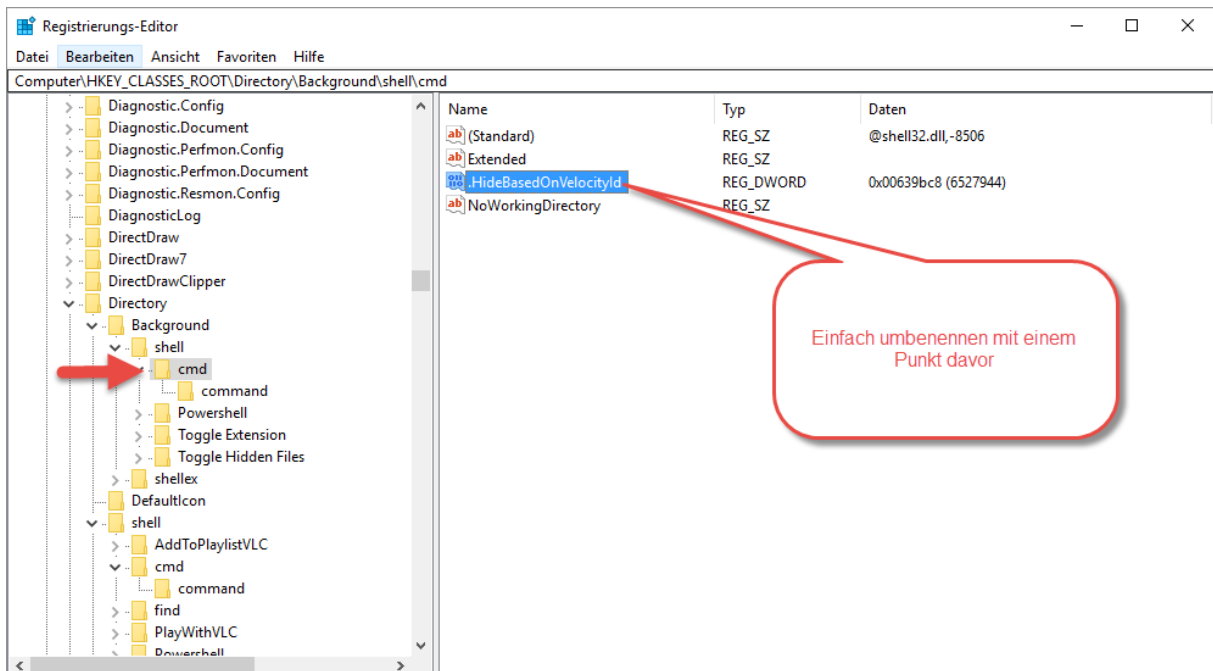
Registrierungs-Editor

Datei Bearbeiten Ansicht Favoriten Hilfe

Computer\HKEY_CLASSES_ROOT\Directory\Background\shell\cmd

Diagnostic.Config
Diagnostic.Document
Diagnostic.Perfmon.Config
Diagnostic.Perfmon.Document
Diagnostic.Resmon.Config
DiagnosticLog
DirectDraw
DirectDraw7
DirectDrawClipper
Directory
Background
shell
cmd
command
Powershell
Toggle Extension
Toggle Hidden Files
shellex
DefaultIcon
shell
AddToPlaylistVLC
cmd
command
find
PlayWithVLC
Powershell

| Name | Typ | Daten |
|---|---|---|
| (Standard) | REG_SZ | @shell32.dll,-8506 |
| Extended | REG_SZ | |
| .HideBasedOnVelocityId | REG_DWORD | 0x00639bc8 (6527944) |
| NoWorkingDirectory | REG_SZ | |

Einfach umbenennen mit einem Punkt davor